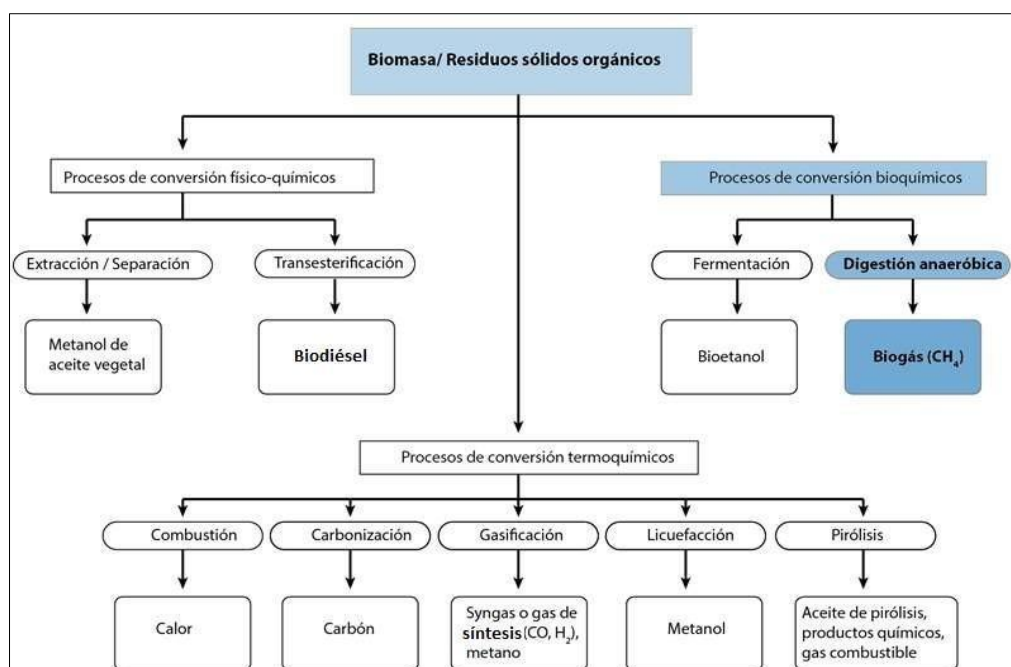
Biomasa/ Residuos sólidos orgánicos

Procesos de conversión físico-químicos

Extracción / Separación

Metanol de aceite vegetal

Transesterificación

Biodiésel

Procesos de conversión bioquímicos

Fermentación

Bioetanol

Digestión anaeróbica

Biogás ($CH_4$)

Procesos de conversión termoquímicos

Combustión

Calor

Carbonización

Carbón

Gasificación

Syngas o gas de síntesis ($CO$, $H_2$), metano

Licuefacción

Metanol

Pirólisis

Aceite de pirólisis, productos químicos, gas combustible